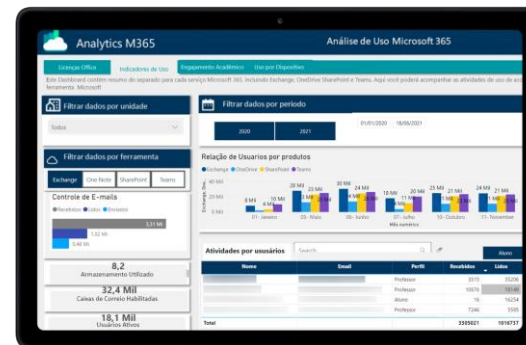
Analytics M365

Análise de Uso Microsoft 365

Licença Office | Indicadores de Uso | Engajamento Acadêmico | Uso por Dispositivo

Este Dashboard contém resumo de separado para cada serviço Microsoft 365, incluindo Exchange, OneDrive SharePoint e Teams. Aqui você poderá acompanhar as atividades de uso de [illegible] ferramenta Microsoft

Filtrar dados por unidade

Todos

Filtrar dados por ferramenta

Exchange | One Note | SharePoint | Teams

Controle de E-mails

● Recebidos ● Lidos ● Enviados

3,11 Mi

1,82 Mi

0,40 Mi

8,2
Armazenamento Utilizado

32,4 Mil
Caixas de Correio Habilitadas

18,1 Mil
Usuários Ativos

Filtrar dados por período

2020 | 2021

01/01/2020 | 18/08/2021

Relação de Usuarios por produtos

● Exchange ● OneDrive ● SharePoint ● Teams

30 Mil
20 Mil
10 Mil
0 Mil

20 Mil | 30 Mil | 25 Mil | 24 Mil
10 Mil | 22 Mil | 22 Mil | 18 Mil | 21 Mil | 22 Mil
8 Mil | 6 Mil | 10 Mil

01 - Janeiro | 03 - Março | 05 - Maio | 07 - Julho | 09 - Setembro | 10 - Outubro | 11 - Novembro
Mês numérico

Atividades por usuários

Search

Aluno

| Nome | Email | Perfil | Recebidos | Lidos |
|---|---|---|---|---|
| | | Professor | 3575 | 35290 |
| | | Professor | 10876 | 15149 |
| | | Aluno | 78 | 16254 |
| | | Professor | 7246 | 5595 |
| | | Professor | | |
| Total | | | 3305021 | 1818757 |